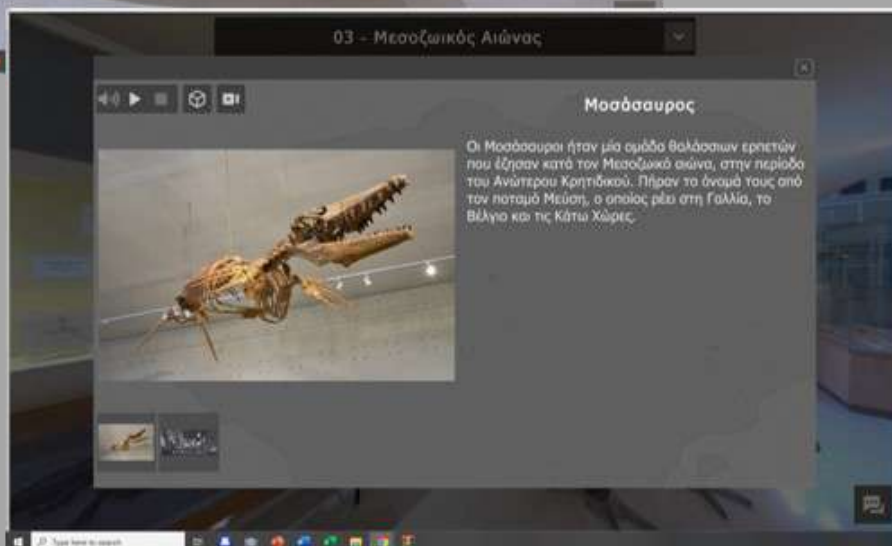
03 - Μεσοζωικός Αιώνας

Μοσάσαυρος

Οι Μοσάσαυροι ήταν μία ομάδα θαλάσσιων ερπετών που έζησαν κατά τον Μεσοζωικό αιώνα, στην περίοδο του Ανώτερου Κρητιδικού. Πήραν το όνομά τους από τον ποταμό Μεύση, ο οποίος ρέει στη Γαλλία, το Βέλγιο και τις Κάτω Χώρες.

Type here to search